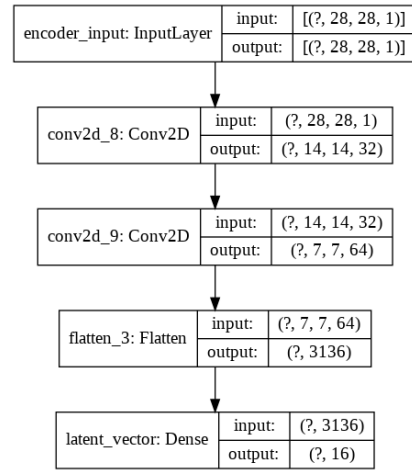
encoder_input: InputLayer | input: | [(?, 28, 28, 1)]
output: | [(?, 28, 28, 1)]

conv2d_8: Conv2D | input: | (?, 28, 28, 1)
output: | (?, 14, 14, 32)

conv2d_9: Conv2D | input: | (?, 14, 14, 32)
output: | (?, 7, 7, 64)

flatten_3: Flatten | input: | (?, 7, 7, 64)
output: | (?, 3136)

latent_vector: Dense | input: | (?, 3136)
output: | (?, 16)